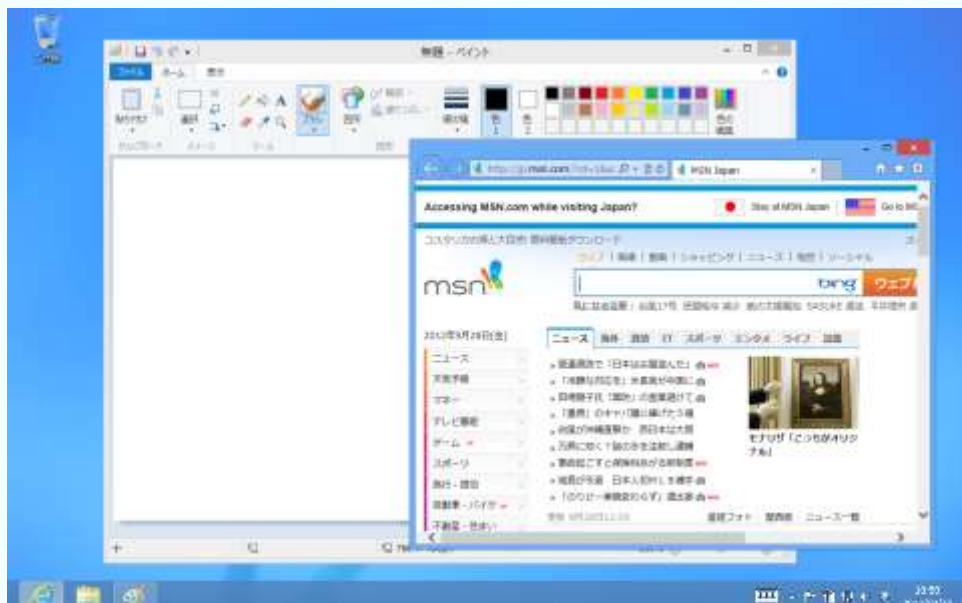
無題 - ペイント

ファイル　ホーム　表示

http://jp.msn.com/　MSN Japan

Accessing MSN.com while visiting Japan?　Stay at MSN Japan　Go to MSN

msn

bing　ウェブ

ニュース

天気予報

マネー

テレビ番組

ゲーム

スポーツ

旅行・趣味

自動車・バイク

不動産・住まい

ニュース　海外　政治　IT　スポーツ　エンタメ　ライフ　話題

モナリザ「こっちがオリジナル」

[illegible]